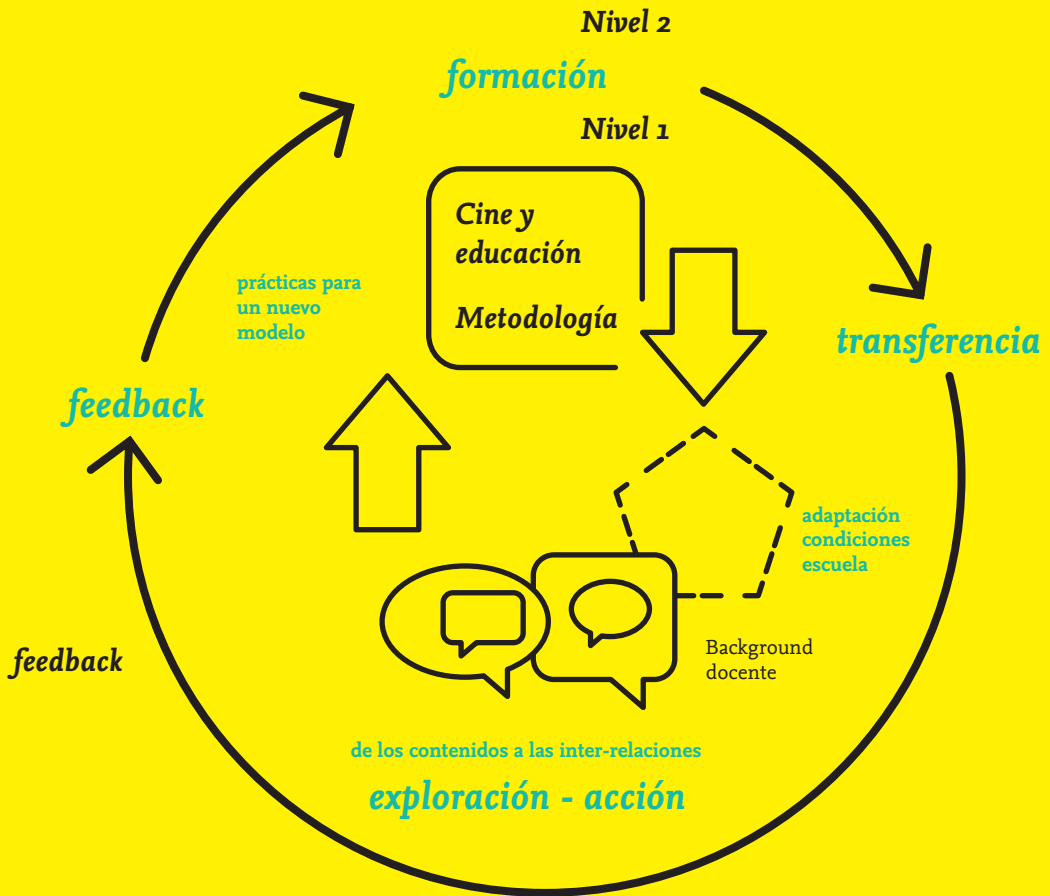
Nivel 2

formación

Nivel 1

Cine y educación

Metodología

prácticas para un nuevo modelo

transferencia

feedback

adaptación condiciones escuela

Background docente

feedback

de los contenidos a las inter-relaciones

exploración - acción